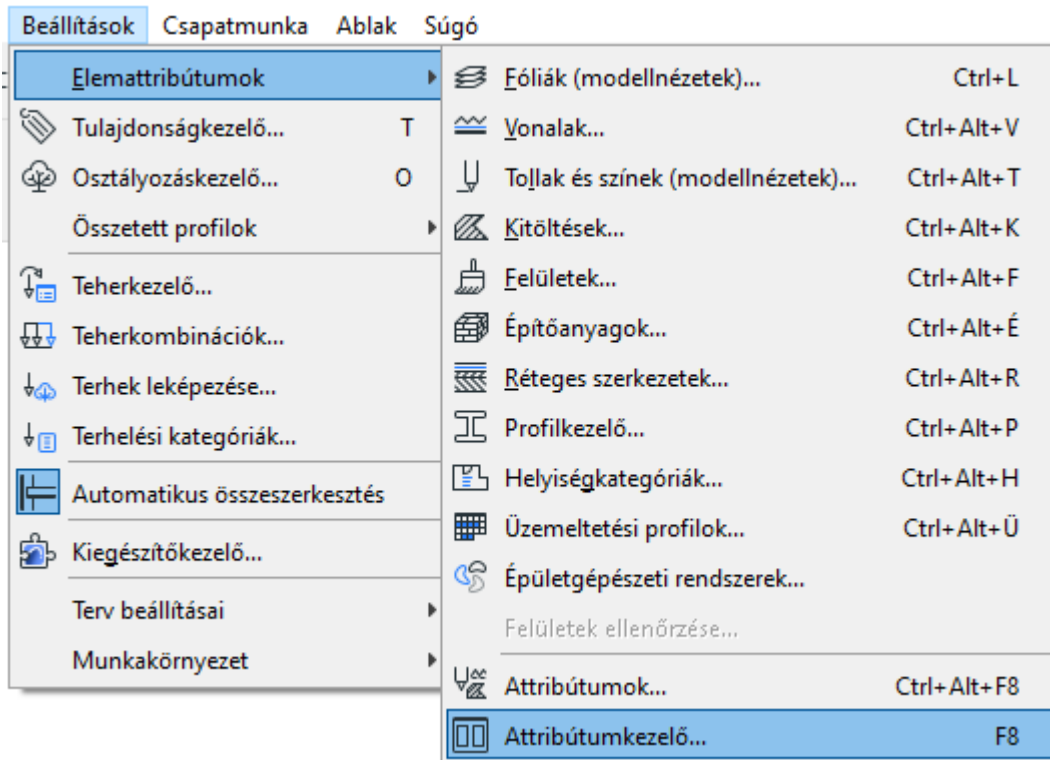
Beállítások Csapatmunka Ablak Súgó

Elemattribútumok
Tulajdonságkezelő... T
Osztályozáskezelő... O
Összetett profilok
Teherkezelő...
Teherkombinációk...
Terhek leképezése...
Terhelési kategóriák...
Automatikus összeszerkesztés
Kiegészítőkezelő...
Terv beállításai
Munkakörnyezet

Fóliák (modellnézetek)... Ctrl+L
Vonalak... Ctrl+Alt+V
Tollak és színek (modellnézetek)... Ctrl+Alt+T
Kitöltések... Ctrl+Alt+K
Felületek... Ctrl+Alt+F
Építőanyagok... Ctrl+Alt+É
Réteges szerkezetek... Ctrl+Alt+R
Profilkezelő... Ctrl+Alt+P
Helyiségkategóriák... Ctrl+Alt+H
Üzemeltetési profilok... Ctrl+Alt+Ü
Épületgépészeti rendszerek...
Felületek ellenőrzése...
Attribútumok... Ctrl+Alt+F8
Attribútumkezelő... F8